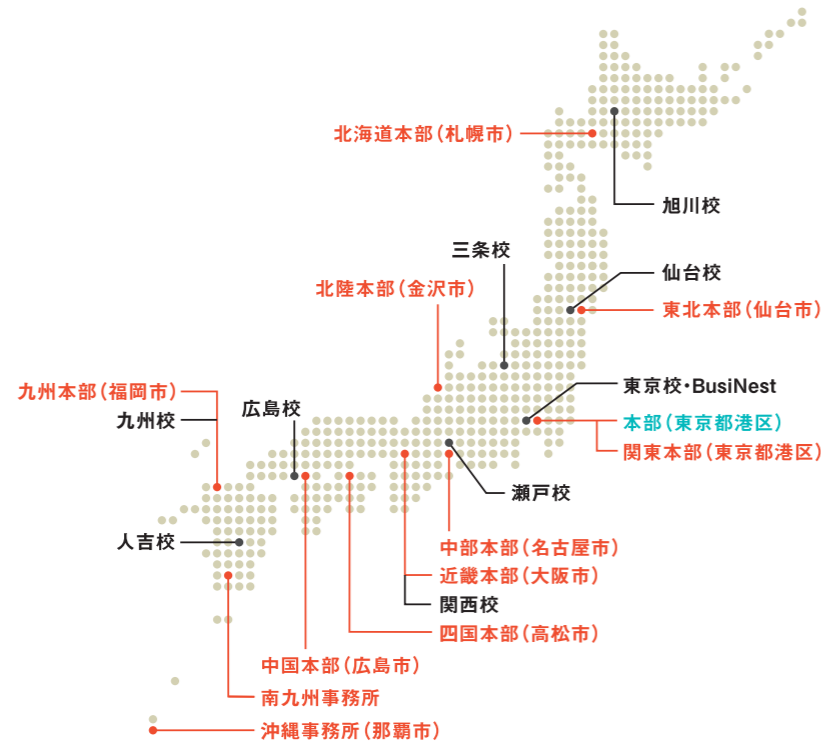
北海道本部（札幌市）

旭川校

三条校

仙台校

東北本部（仙台市）

北陸本部（金沢市）

九州本部（福岡市）

九州校

広島校

東京校・BusiNest

本部（東京都港区）

関東本部（東京都港区）

瀬戸校

人吉校

中部本部（名古屋市）

近畿本部（大阪市）

関西校

四国本部（高松市）

中国本部（広島市）

南九州事務所

沖縄事務所（那覇市）